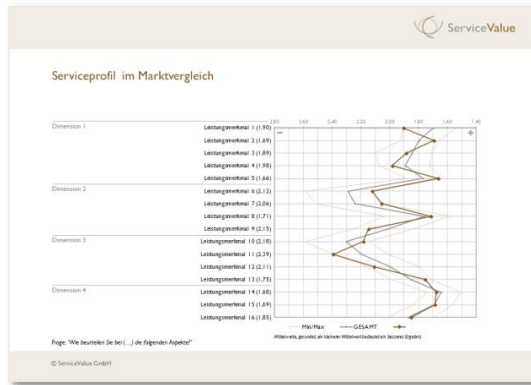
ServiceValue

Serviceprofil im Marktvergleich

2,80 2,60 2,40 2,20 2,00 1,80 1,60 1,40

–

+

Dimension 1

Leistungsmerkmal 1 (1,90)
Leistungsmerkmal 2 (1,89)
Leistungsmerkmal 3 (1,89)
Leistungsmerkmal 4 (1,98)
Leistungsmerkmal 5 (1,66)

Dimension 2

Leistungsmerkmal 6 (2,12)
Leistungsmerkmal 7 (2,06)
Leistungsmerkmal 8 (1,71)
Leistungsmerkmal 9 (2,15)

Dimension 3

Leistungsmerkmal 10 (2,18)
Leistungsmerkmal 11 (2,39)
Leistungsmerkmal 12 (2,11)
Leistungsmerkmal 13 (1,75)

Dimension 4

Leistungsmerkmal 14 (1,68)
Leistungsmerkmal 15 (1,69)
Leistungsmerkmal 16 (1,85)

Min/Max — GESAMT

Mittelwerte, gerundet; ein kleinerer Mittelwert bedeutet ein besseres Ergebnis

Frage: "Wie beurteilen Sie bei (…) die folgenden Aspekte?"

© ServiceValue GmbH